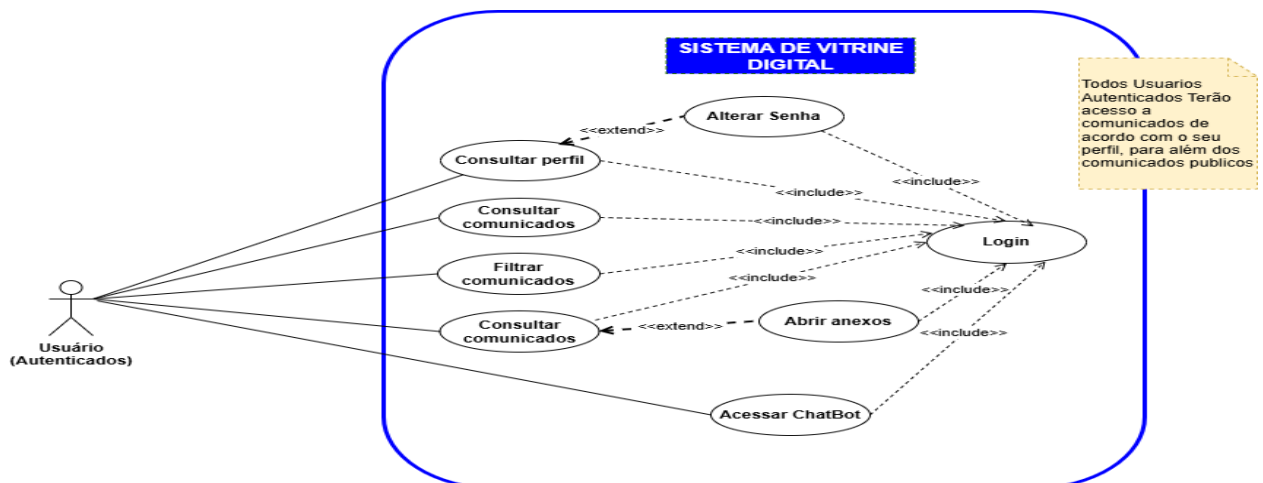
SISTEMA DE VITRINE DIGITAL

Todos Usuarios Autenticados Terão acesso a comunicados de acordo com o seu perfil, para além dos comunicados publicos

Alterar Senha

<<extend>>

Consultar perfil

<<include>>

<<include>>

Consultar comunicados

<<include>>

Login

Filtrar comunicados

<<include>>

<<include>>

<<include>>

Consultar comunicados

<<extend>>

Abrir anexos

<<include>>

Usuário (Autenticados)

Acessar ChatBot